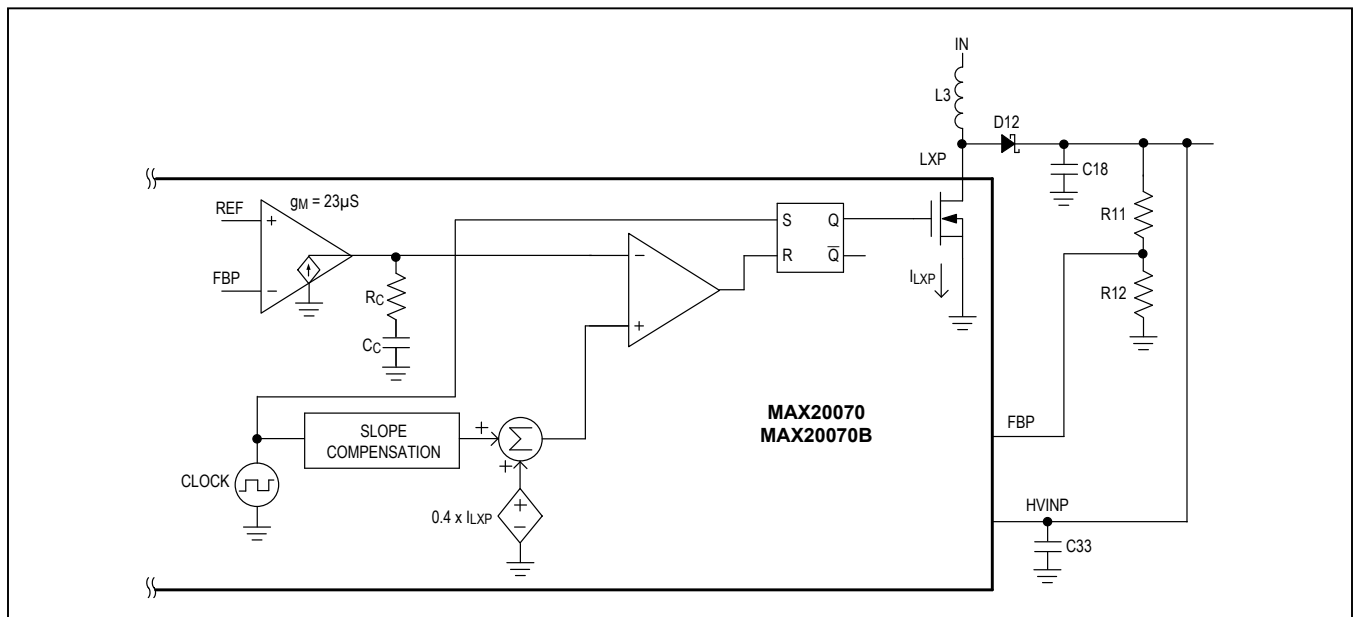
IN

L3

D12

LXP

C18

$g_M = 23\mu S$

REF

+

FBP

−

S

Q

R

$\overline{Q}$

−

+

$I_{LXP}$

R11

R12

$R_C$

$C_C$

MAX20070
MAX20070B

SLOPE COMPENSATION

+

$\Sigma$

+

FBP

CLOCK

+

−

$0.4 \times I_{LXP}$

HVINP

C33